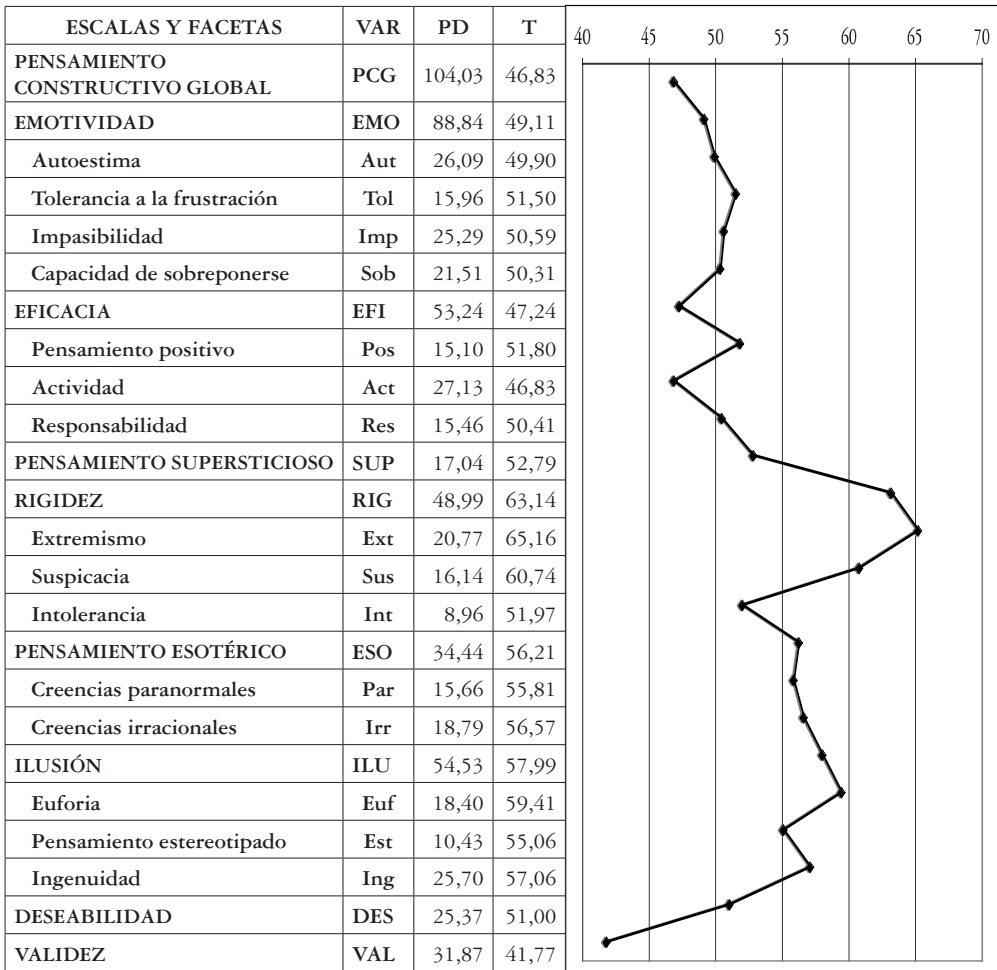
| ESCALAS Y FACETAS | VAR | PD | T |
|---|---|---|---|
| PENSAMIENTO CONSTRUCTIVO GLOBAL | PCG | 104,03 | 46,83 |
| EMOTIVIDAD | EMO | 88,84 | 49,11 |
| Autoestima | Aut | 26,09 | 49,90 |
| Tolerancia a la frustración | Tol | 15,96 | 51,50 |
| Impasibilidad | Imp | 25,29 | 50,59 |
| Capacidad de sobreponerse | Sob | 21,51 | 50,31 |
| EFICACIA | EFI | 53,24 | 47,24 |
| Pensamiento positivo | Pos | 15,10 | 51,80 |
| Actividad | Act | 27,13 | 46,83 |
| Responsabilidad | Res | 15,46 | 50,41 |
| PENSAMIENTO SUPERSTICIOSO | SUP | 17,04 | 52,79 |
| RIGIDEZ | RIG | 48,99 | 63,14 |
| Extremismo | Ext | 20,77 | 65,16 |
| Suspicacia | Sus | 16,14 | 60,74 |
| Intolerancia | Int | 8,96 | 51,97 |
| PENSAMIENTO ESOTÉRICO | ESO | 34,44 | 56,21 |
| Creencias paranormales | Par | 15,66 | 55,81 |
| Creencias irracionales | Irr | 18,79 | 56,57 |
| ILUSIÓN | ILU | 54,53 | 57,99 |
| Euforia | Euf | 18,40 | 59,41 |
| Pensamiento estereotipado | Est | 10,43 | 55,06 |
| Ingenuidad | Ing | 25,70 | 57,06 |
| DESEABILIDAD | DES | 25,37 | 51,00 |
| VALIDEZ | VAL | 31,87 | 41,77 |

40 45 50 55 60 65 70